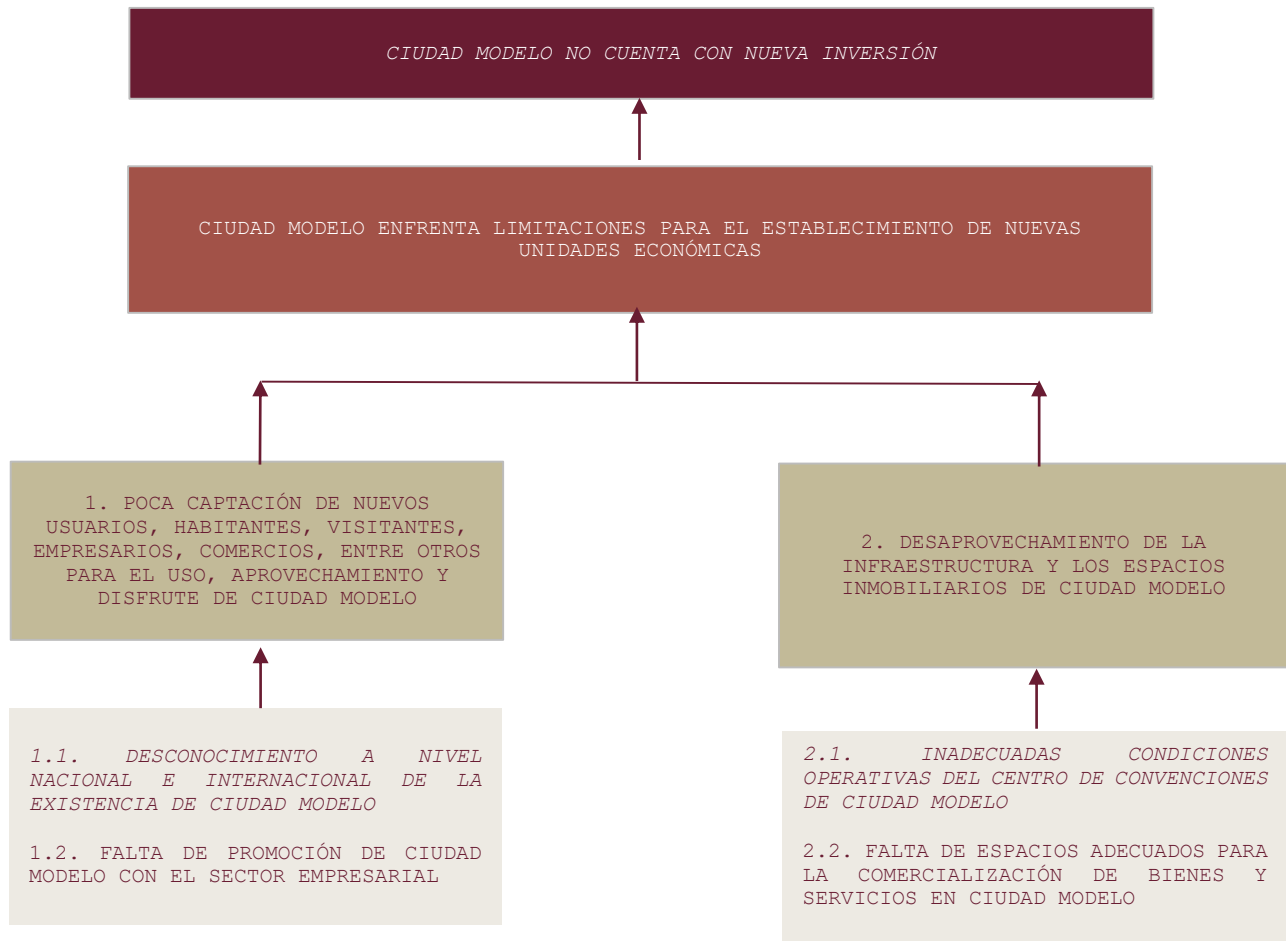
CIUDAD MODELO NO CUENTA CON NUEVA INVERSIÓN

CIUDAD MODELO ENFRENTA LIMITACIONES PARA EL ESTABLECIMIENTO DE NUEVAS UNIDADES ECONÓMICAS

1. POCA CAPTACIÓN DE NUEVOS USUARIOS, HABITANTES, VISITANTES, EMPRESARIOS, COMERCIOS, ENTRE OTROS PARA EL USO, APROVECHAMIENTO Y DISFRUTE DE CIUDAD MODELO

1.1. DESCONOCIMIENTO A NIVEL NACIONAL E INTERNACIONAL DE LA EXISTENCIA DE CIUDAD MODELO

1.2. FALTA DE PROMOCIÓN DE CIUDAD MODELO CON EL SECTOR EMPRESARIAL

2. DESAPROVECHAMIENTO DE LA INFRAESTRUCTURA Y LOS ESPACIOS INMOBILIARIOS DE CIUDAD MODELO

2.1. INADECUADAS CONDICIONES OPERATIVAS DEL CENTRO DE CONVENCIONES DE CIUDAD MODELO

2.2. FALTA DE ESPACIOS ADECUADOS PARA LA COMERCIALIZACIÓN DE BIENES Y SERVICIOS EN CIUDAD MODELO